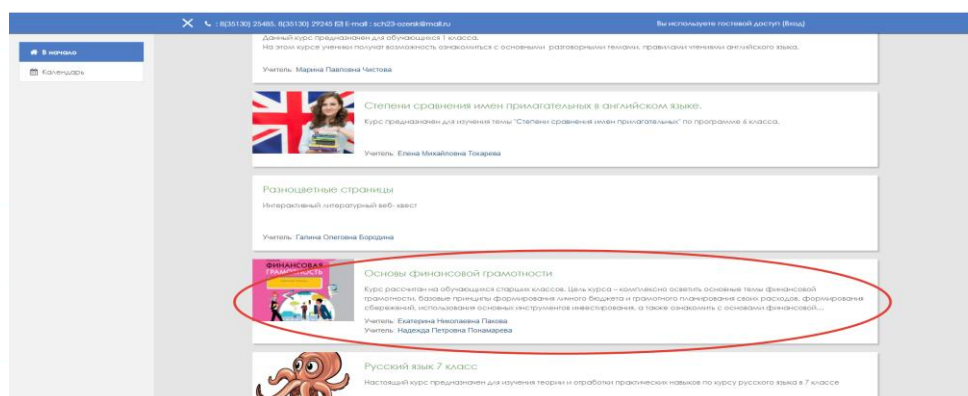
: 8(35130) 25485, 8(35130) 29245 E-mail : sch23-ozersk@mail.ru

Вы используете гостевой доступ (Вход)

В начало

Календарь

Данный курс предназначен для обучающихся 1 класса.
На этом курсе ученики получат возможность ознакомиться с основными разговорными темами, правилами чтениями английского языка.

Учитель: Марина Павловна Чистова

Степени сравнения имен прилагательных в английском языке.

Курс предназначен для изучения темы "Степени сравнения имен прилагательных" по программе 6 класса.

Учитель: Елена Михайловна Токарева

Разноцветные страницы

Интерактивный литературный веб-квест

Учитель: Галина Олеговна Бородина

ФИНАНСОВАЯ ГРАМОТНОСТЬ

Основы финансовой грамотности

Курс рассчитан на обучающихся старших классов. Цель курса – комплексно осветить основные темы финансовой грамотности, базовые принципы формирования личного бюджета и грамотного планирования своих расходов, формирования сбережений, использования основных инструментов инвестирования, а также ознакомить с основами финансовой...

Учитель: Екатерина Николаевна Пакова
Учитель: Надежда Петровна Понамарева

Русский язык 7 класс

Настоящий курс предназначен для изучения теории и отработки практических навыков по курсу русского языка в 7 классе